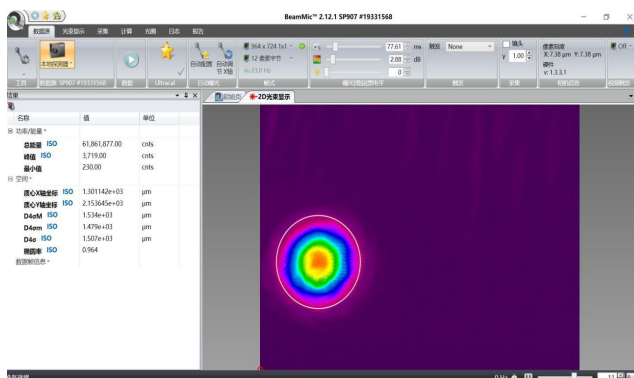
BeamMic™ 2.12.1 SP907 #19331568

数据源 光束显示 采集 计算 光圈 日志 报告

本地探测器 数据源 SP907 #19331568 数据 Ultracal 自动曝光 自动配置 自动调节X轴 964 x 724 1x1 12 像素字节 23.0 Hz 模式 77.61 ms 2.88 dB 0 曝光/增益/信号电平 触发 None 触发 镜头 1.00 采集 像素间距 X: 7.38 μm Y: 7.38 μm 硬件 V: 1.3.3.1 相机信息 Off 跟踪触发

结果

| 名称 | 值 | 单位 |
|---|---|---|
| 功率/能量 | | |
| 总能量 ISO | 61,861,877.00 | cnts |
| 峰值 ISO | 3,719.00 | cnts |
| 最小值 | 230.00 | cnts |
| 空间 | | |
| 质心X轴坐标 ISO | 1.301142e+03 | μm |
| 质心Y轴坐标 ISO | 2.153645e+03 | μm |
| D4σM ISO | 1.534e+03 | μm |
| D4σm ISO | 1.479e+03 | μm |
| D4σ ISO | 1.507e+03 | μm |
| 椭圆率 ISO | 0.964 | |
| 数据帧信息 | | |

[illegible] 2D光束显示

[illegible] 0 Hz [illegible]